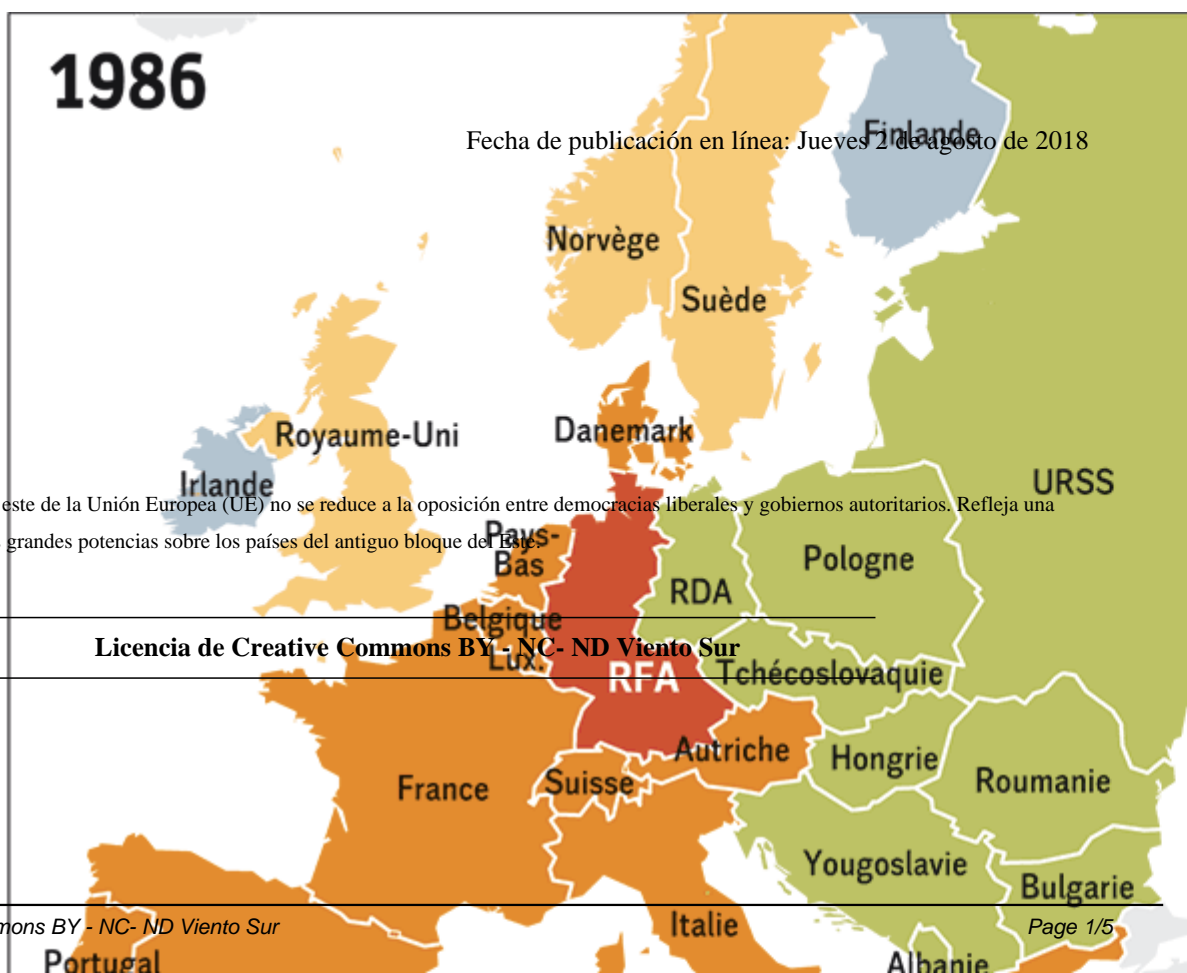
1986

Fecha de publicación en línea: Jueves 2 de agosto de 2018

Finlande

Norvège

Suède

Royaume-Uni

Danemark

Irlande

URSS

este de la Unión Europea (UE) no se reduce a la oposición entre democracias liberales y gobiernos autoritarios. Refleja una grandes potencias sobre los países del antiguo bloque del Este.

Pays-Bas

Pologne

RDA

Belgique

Licencia de Creative Commons BY - NC- ND Viento Sur

Lux.

RFA

Tchécoslovaquie

Autriche

Hongrie

Roumanie

France

Suisse

Yougoslavie

Bulgarie

mons BY - NC- ND Viento Sur

Italie

Page 1/5

Portugal

Albanie